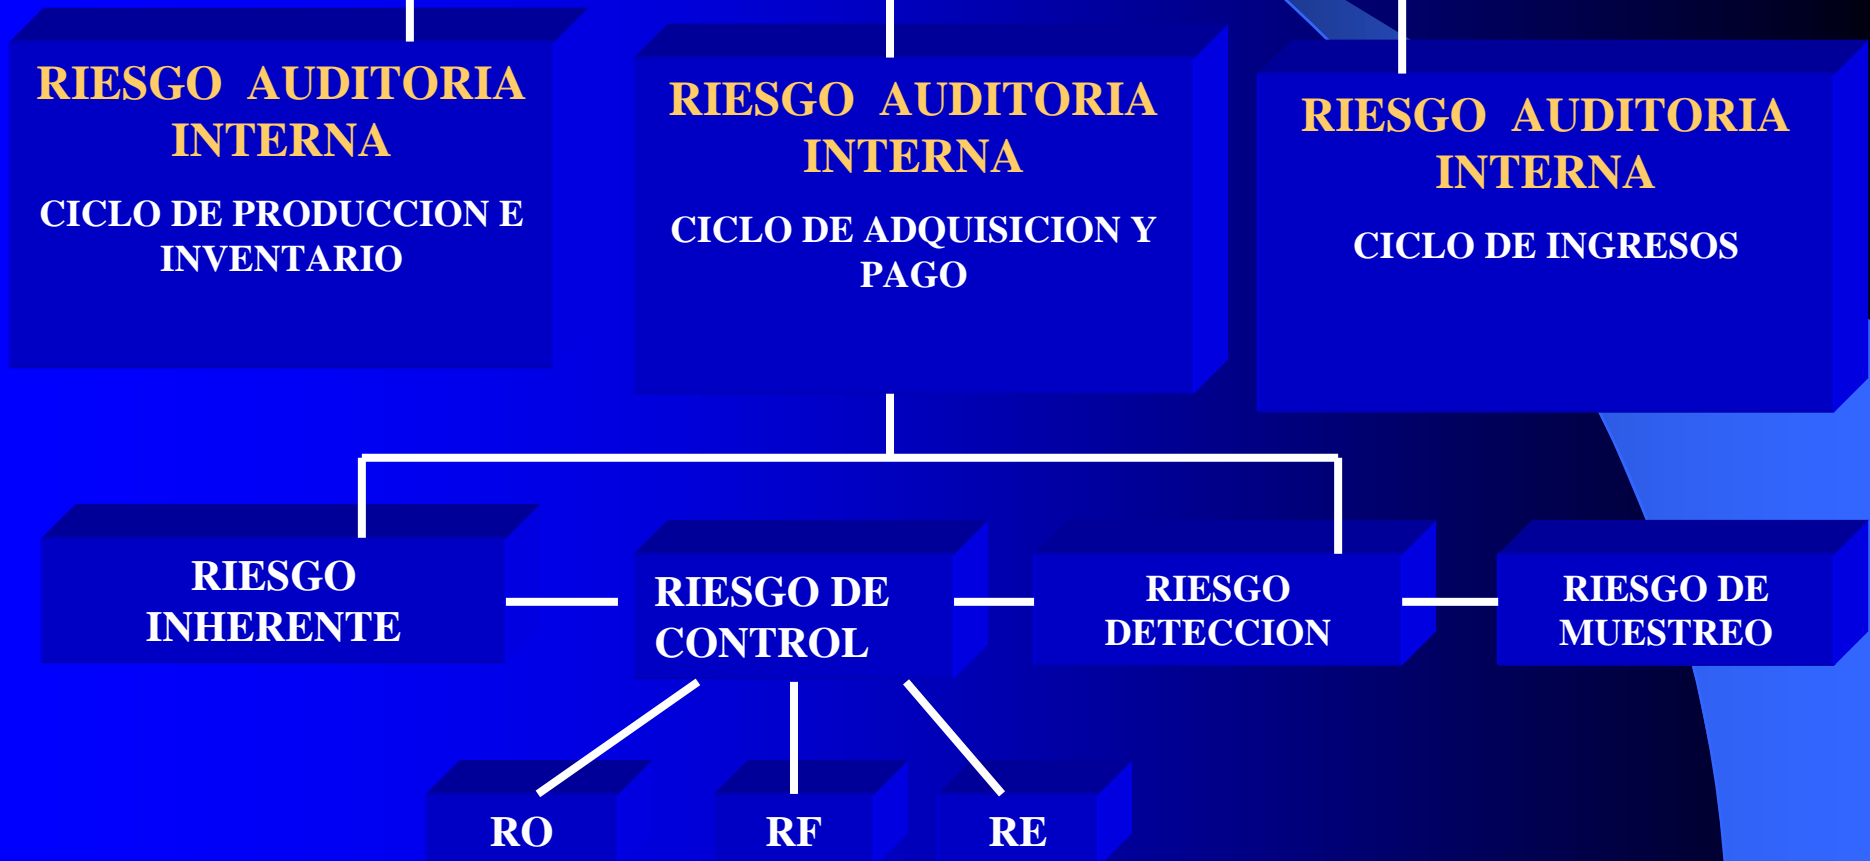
RIESGO AUDITORIA INTERNA

CICLO DE PRODUCCION E INVENTARIO

RIESGO AUDITORIA INTERNA

CICLO DE ADQUISICION Y PAGO

RIESGO AUDITORIA INTERNA

CICLO DE INGRESOS

RIESGO INHERENTE

RIESGO DE CONTROL

RIESGO DETECCION

RIESGO DE MUESTREO

RO

RF

RE